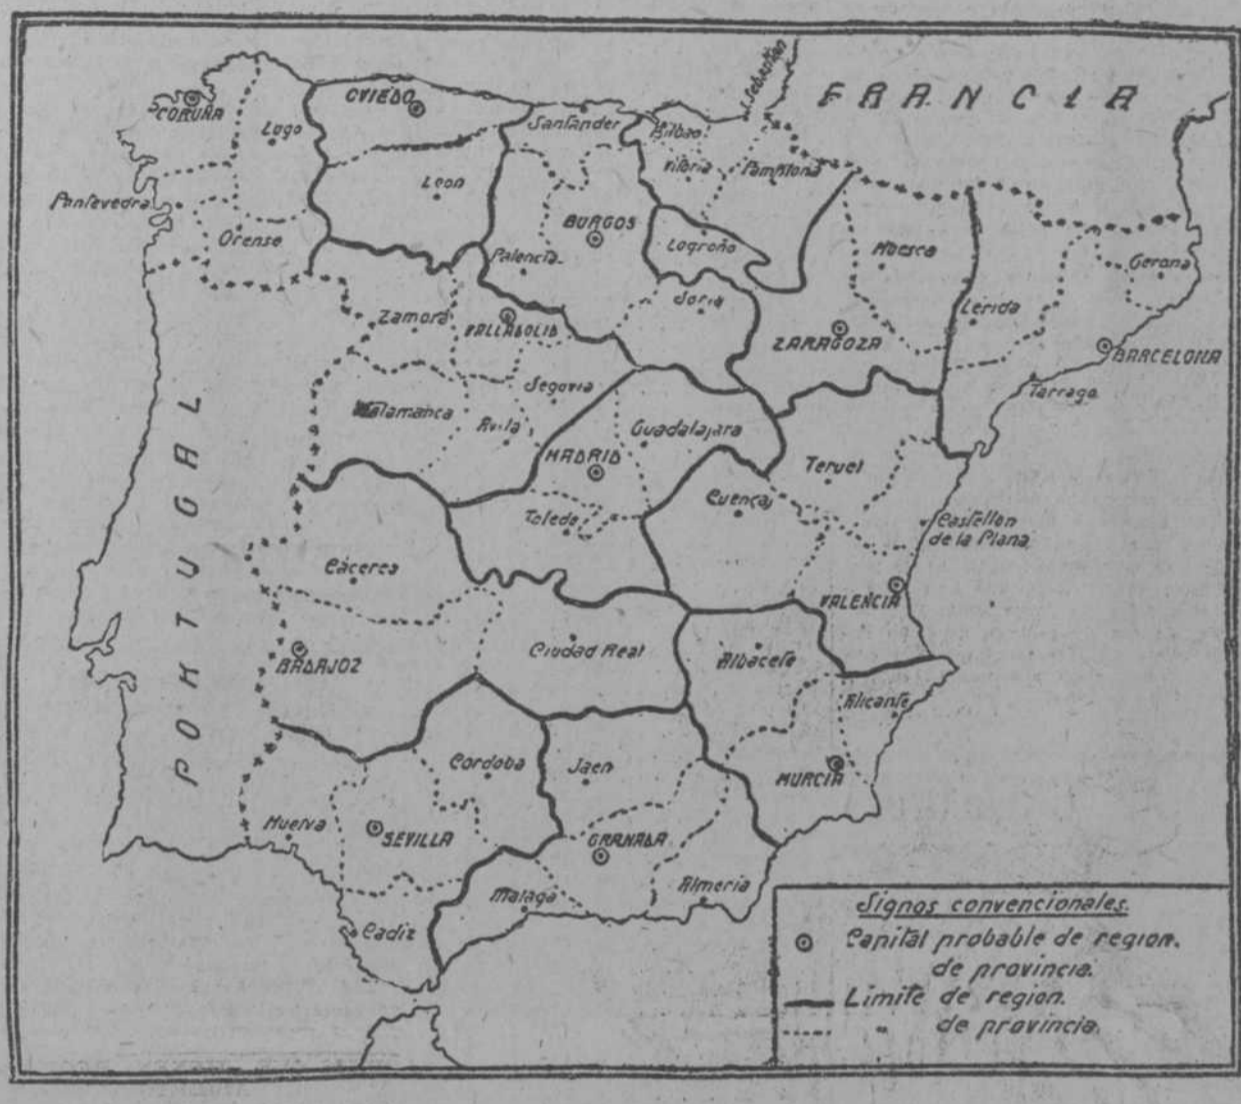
FRANCIA

CORUÑA
Lugo
OVIEDO
Santander
S. Sebastian
Bilbao
Vitoria
Pamplona
Pontevedra
Leon
BURGOS
Orense
Logroño
Huesca
Gerona
Palencia
Soria
Lerida
Zamora
VALLADOLID
ZARAGOZA
BARCELONA
Tarraga
Segovia
Salamanca
Avila
Guadalajara
PORTUGAL
MADRID
Teruel
Cuenca
Toledo
Castellon de la Plana
Caceres
VALENCIA
Ciudad Real
BADAJOZ
Albacete
Alicante
Cordoba
Jaen
MURCIA
Huelva
SEVILLA
GRANADA
Almeria
Malaga
Cadiz

Signos convencionales.
Capital probable de region.
" de provincia.
Limite de region.
" de provincia.